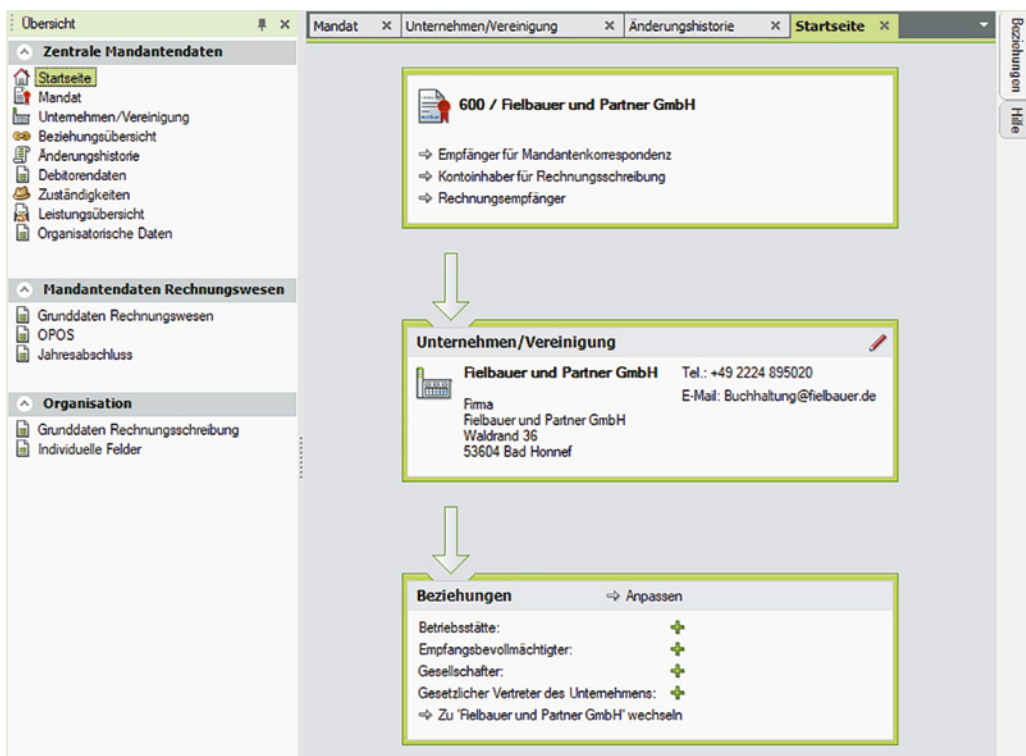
Übersicht

Zentrale Mandantendaten

Startseite
Mandat
Unternehmen/Vereinigung
Beziehungsübersicht
Änderungshistorie
Debitorendaten
Zuständigkeiten
Leistungsübersicht
Organisatorische Daten

Mandantendaten Rechnungswesen

Grunddaten Rechnungswesen
OPOS
Jahresabschluss

Organisation

Grunddaten Rechnungsschreibung
Individuelle Felder

Mandat × | Unternehmen/Vereinigung × | Änderungshistorie × | Startseite ×

600 / Fielbauer und Partner GmbH

⇨ Empfänger für Mandantenkorrespondenz
⇨ Kontoinhaber für Rechnungsschreibung
⇨ Rechnungsempfänger

Unternehmen/Vereinigung

Fielbauer und Partner GmbH
Firma
Fielbauer und Partner GmbH
Waldrand 36
53604 Bad Honnef

Tel.: +49 2224 895020
E-Mail: Buchhaltung@fielbauer.de

Beziehungen ⇨ Anpassen

Betriebsstätte:
Empfangsbevollmächtigter:
Gesellschafter:
Gesetzlicher Vertreter des Unternehmens:
⇨ Zu 'Fielbauer und Partner GmbH' wechseln

Beziehungen
Hilfe